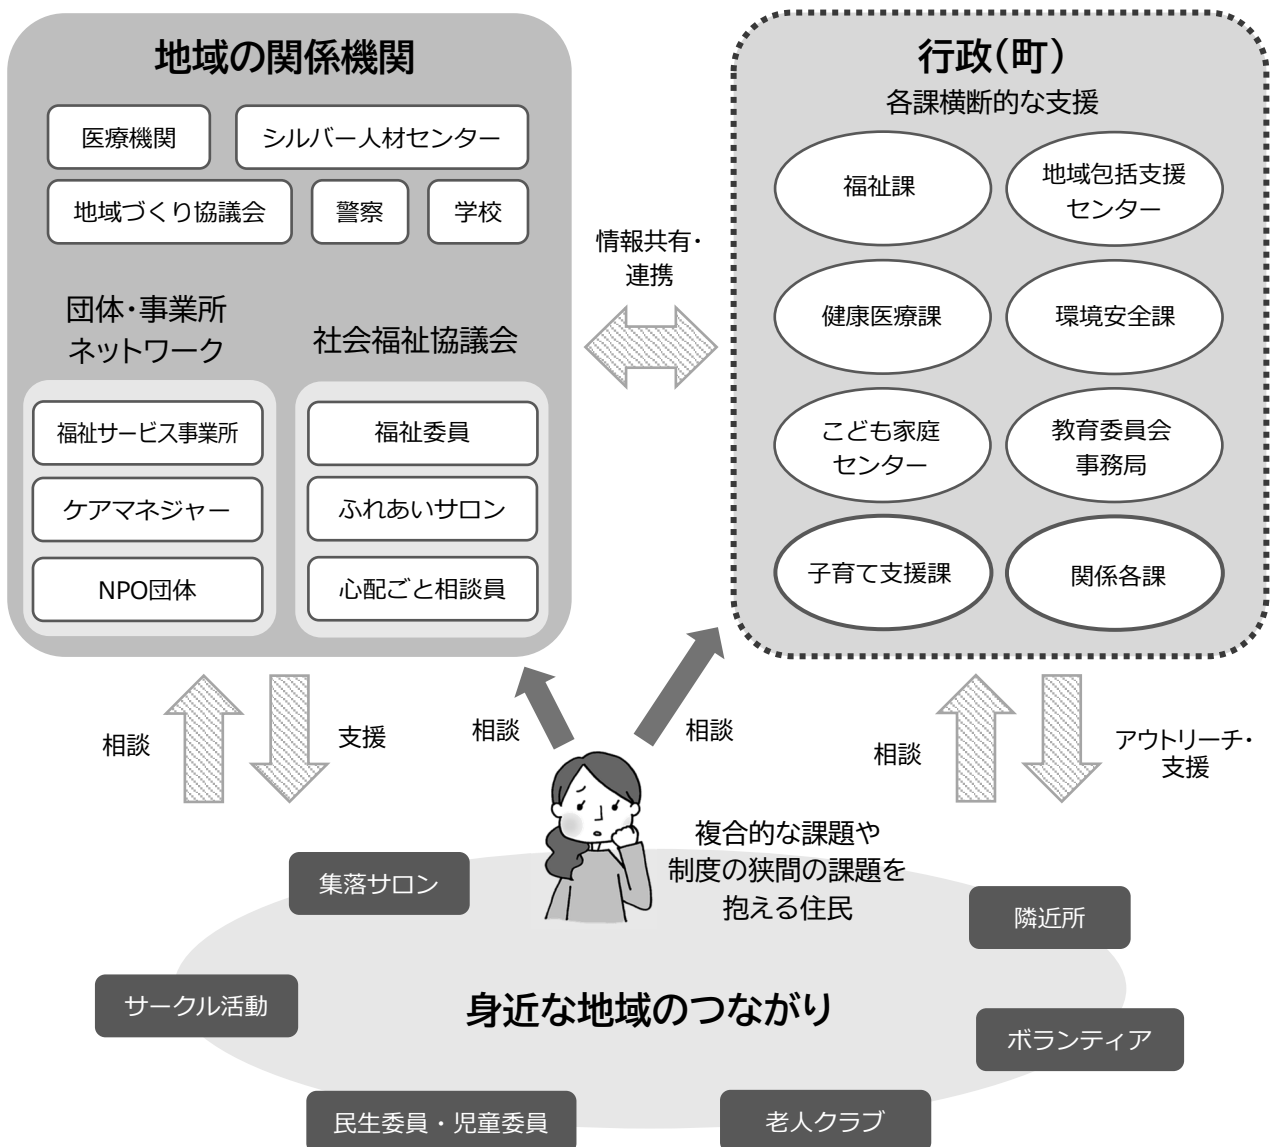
地域の関係機関

医療機関
シルバー人材センター
地域づくり協議会
警察
学校

団体・事業所ネットワーク
福祉サービス事業所
ケアマネジャー
NPO団体

社会福祉協議会
福祉委員
ふれあいサロン
心配ごと相談員

情報共有・連携

行政(町)
各課横断的な支援
福祉課
地域包括支援センター
健康医療課
環境安全課
こども家庭センター
教育委員会事務局
子育て支援課
関係各課

相談
支援
相談
相談
相談
アウトリーチ・支援

複合的な課題や制度の狭間の課題を抱える住民

集落サロン
隣近所
サークル活動
身近な地域のつながり
ボランティア
民生委員・児童委員
老人クラブ